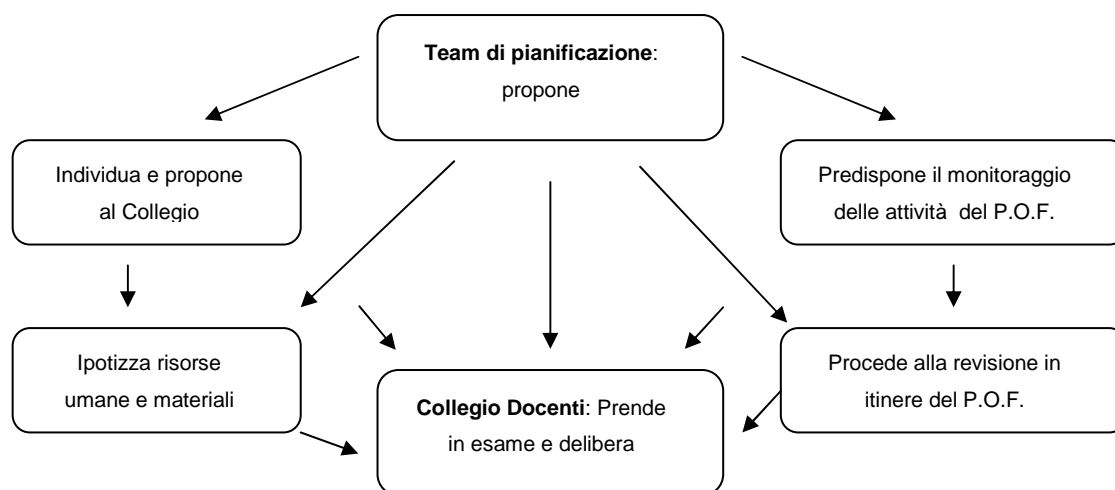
Team di pianificazione: propone

Individua e propone al Collegio

Predispone il monitoraggio delle attività del P.O.F.

Ipotizza risorse umane e materiali

Collegio Docenti: Prende in esame e delibera

Procede alla revisione in itinere del P.O.F.